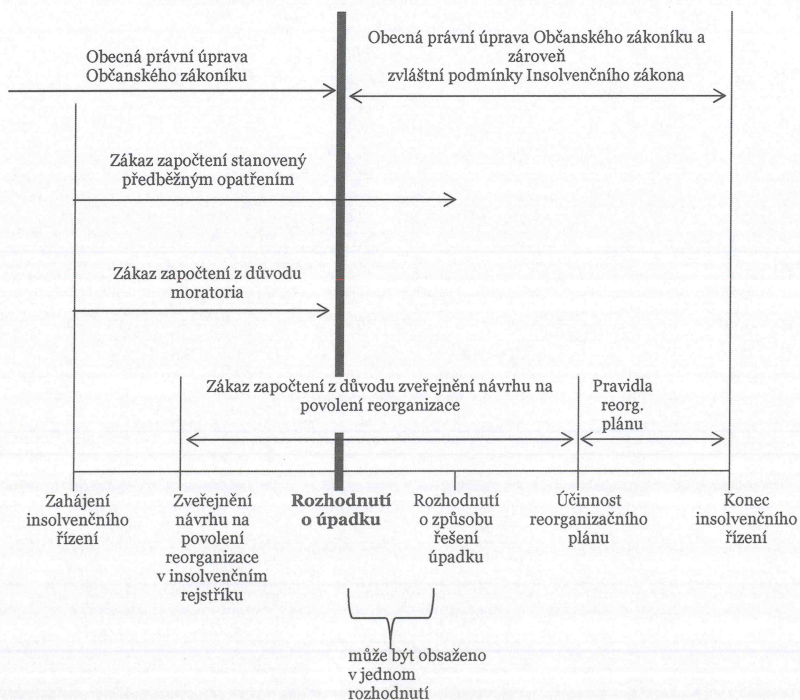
Obecná právní úprava Občanského zákoníku

Obecná právní úprava Občanského zákoníku a zároveň zvláštní podmínky Insolvenčního zákona

Zákaz započtení stanovený předběžným opatřením

Zákaz započtení z důvodu moratoria

Zákaz započtení z důvodu zveřejnění návrhu na povolení reorganizace

Pravidla reorg. plánu

Zahájení insolvenčního řízení

Zveřejnění návrhu na povolení reorganizace v insolvenčním rejstříku

**Rozhodnutí o úpadku**

Rozhodnutí o způsobu řešení úpadku

Účinnost reorganizačního plánu

Konec insolvenčního řízení

může být obsaženo v jednom rozhodnutí